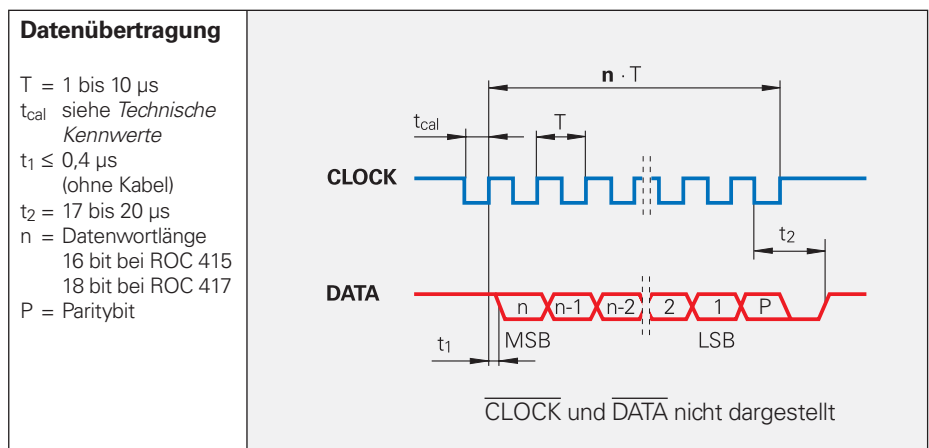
**Datenübertragung**

T = 1 bis 10 µs
$t_{cal}$ siehe *Technische Kennwerte*
$t_1 \leq 0{,}4$ µs (ohne Kabel)
$t_2$ = 17 bis 20 µs
n = Datenwortlänge 16 bit bei ROC 415 18 bit bei ROC 417
P = Paritybit

**n** · T

$t_{cal}$

T

**CLOCK**

$t_2$

**DATA**

n n-1 n-2 2 1 P

$t_1$

MSB

LSB

$\overline{\text{CLOCK}}$ und $\overline{\text{DATA}}$ nicht dargestellt